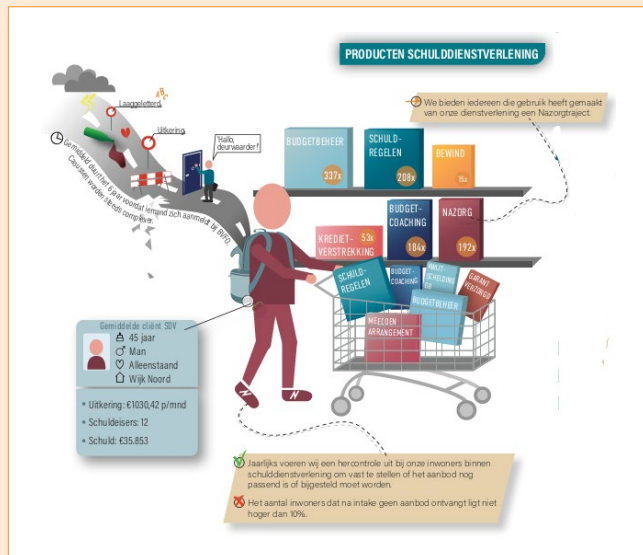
PRODUCTEN SCHULDDIENSTVERLENING

We bieden iedereen die gebruik heeft gemaakt van onze dienstverlening een Nazorgtraject.

Laaggeletterd

Uitkering

'Hallo, deurwaarder!'

Gemiddeld duurt het 6 jaar voordat iemand zich aanmeldt bij BHSD. Casussen worden steeds complexer.

BUDGETBEHEER 337x

SCHULD-REGELEN 208x

BEWIND 15x

BUDGET-COACHING 184x

NAZORG 192x

KREDIET-VERSTREKKING 53x

SCHULD-REGELEN

BUDGET-COACHING

SCHULD-BEHEER

BUDGETBEHEER

GARANT VERSTREKKING

MAATWERK ARRANGEMENT

Gemiddelde cliënt SDV
45 jaar
Man
Alleenstaand
Wijk Noord

• Uitkering: €1030,42 p/mnd
• Schuldeisers: 12
• Schuld: €35.853

Jaarlijks voeren wij een hercontrole uit bij onze inwoners binnen schuldiendstverlening om vast te stellen of het aanbod nog passend is of bijgesteld moet worden.

Het aantal inwoners dat na intake geen aanbod ontvangt ligt niet hoger dan 10%.